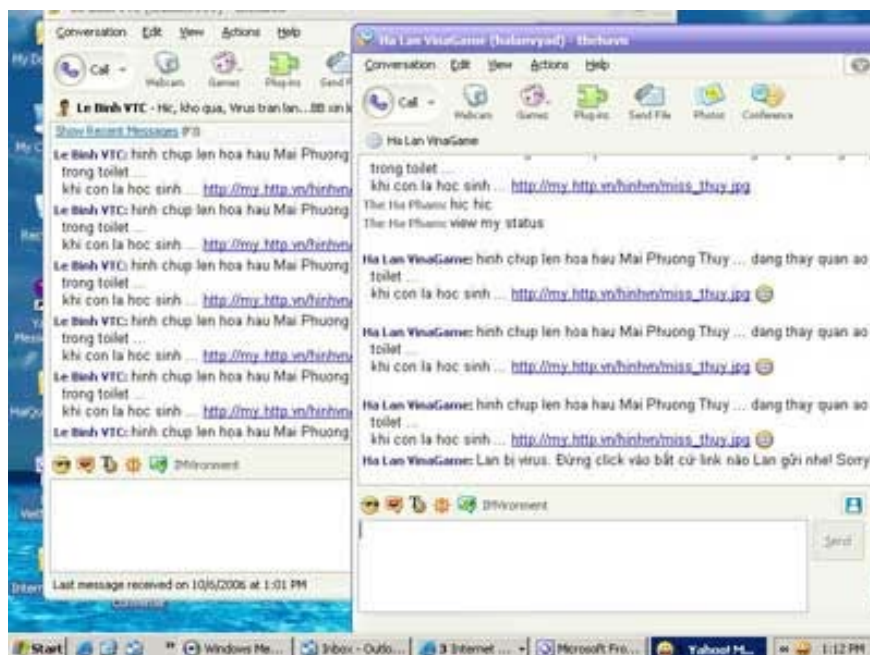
Conversation Edit View Actions Help

Call Webcam Games Plug-ins Send F

Le Binh VTC - Hic, kho qua, Virus tran lan...BB xin l

Show Recent Messages

Le Binh VTC: hinh chup len hoa hau Mai Phuong trong toilet ... khi con la hoc sinh ... http://my.http.vn/hinhv

Le Binh VTC: hinh chup len hoa hau Mai Phuong trong toilet ... khi con la hoc sinh ... http://my.http.vn/hinhv

Le Binh VTC: hinh chup len hoa hau Mai Phuong trong toilet ... khi con la hoc sinh ... http://my.http.vn/hinhv

Le Binh VTC: hinh chup len hoa hau Mai Phuong trong toilet ... khi con la hoc sinh ... http://my.http.vn/hinhv

Le Binh VTC: hinh chup len hoa hau Mai Phuong trong toilet ... khi con la hoc sinh ... http://my.http.vn/hinhv

Le Binh VTC: hinh chup len hoa hau Mai Phuong

IMVironment

Last message received on 10/6/2006 at 1:01 PM

Ha Lan VinaGame (halanvpad) - Instant

Conversation Edit View Actions Help

Call Webcam Games Plug-ins Send File Photos Conference

Ha Lan VinaGame

trong toilet ... khi con la hoc sinh ... http://my.http.vn/hinhvn/miss_thuy.jpg

The Ha Phuong: hic hic

The Ha Phuong: view my status

Ha Lan VinaGame: hinh chup len hoa hau Mai Phuong Thuy ... dang thay quan ao toilet ... khi con la hoc sinh ... http://my.http.vn/hinhvn/miss_thuy.jpg

Ha Lan VinaGame: hinh chup len hoa hau Mai Phuong Thuy ... dang thay quan ao toilet ... khi con la hoc sinh ... http://my.http.vn/hinhvn/miss_thuy.jpg

Ha Lan VinaGame: hinh chup len hoa hau Mai Phuong Thuy ... dang thay quan ao toilet ... khi con la hoc sinh ... http://my.http.vn/hinhvn/miss_thuy.jpg

Ha Lan VinaGame: Lan bị virus. Đừng click vào bất cứ link nào Lan gửi nhé! Sorry

IMVironment

Send

Start Windows Me... Inbox - Outlo... 3 Internet ... Microsoft Fro... Yahoo! M... 1:12 PM